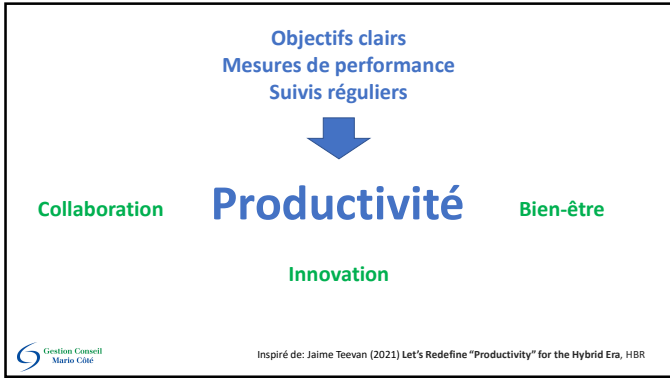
Objectifs clairs
Mesures de performance
Suivis réguliers

Collaboration

Productivité

Bien-être

Innovation

Gestion Conseil
Mario Côté

Inspiré de: Jaime Teevan (2021) Let's Redefine "Productivity" for the Hybrid Era, HBR